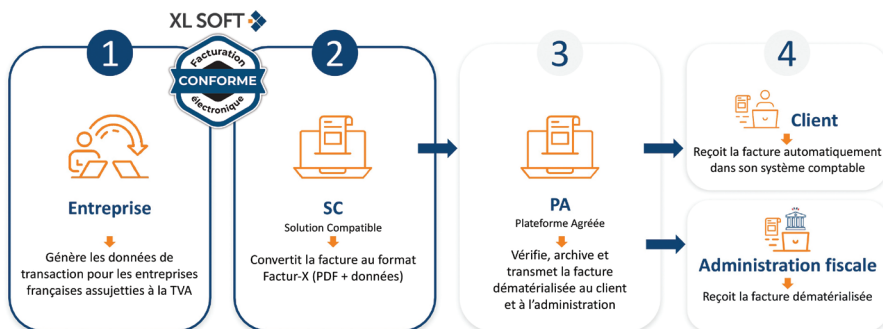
XL SOFT

Facturation
CONFORME
électronique

1

Entreprise

Génère les données de transaction pour les entreprises françaises assujetties à la TVA

2

SC
Solution Compatible

Convertit la facture au format Factur-X (PDF + données)

3

PA
Plateforme Agréée

Vérifie, archive et transmet la facture dématérialisée au client et à l'administration

4

Client

Reçoit la facture automatiquement dans son système comptable

Administration fiscale

Reçoit la facture dématérialisée